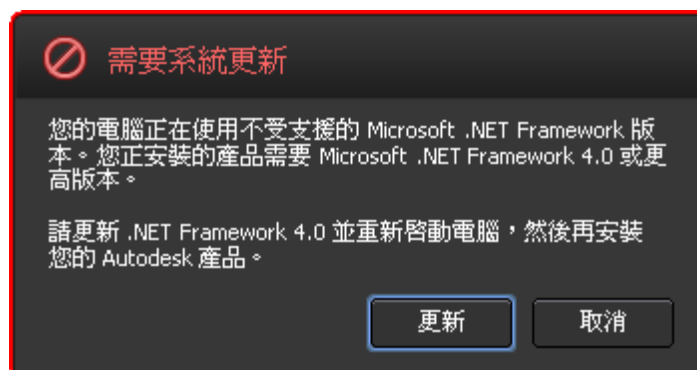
需要系統更新

您的電腦正在使用不受支援的 Microsoft .NET Framework 版本。您正安裝的產品需要 Microsoft .NET Framework 4.0 或更高版本。

請更新 .NET Framework 4.0 並重新啓動電腦，然後再安裝您的 Autodesk 產品。

更新

取消